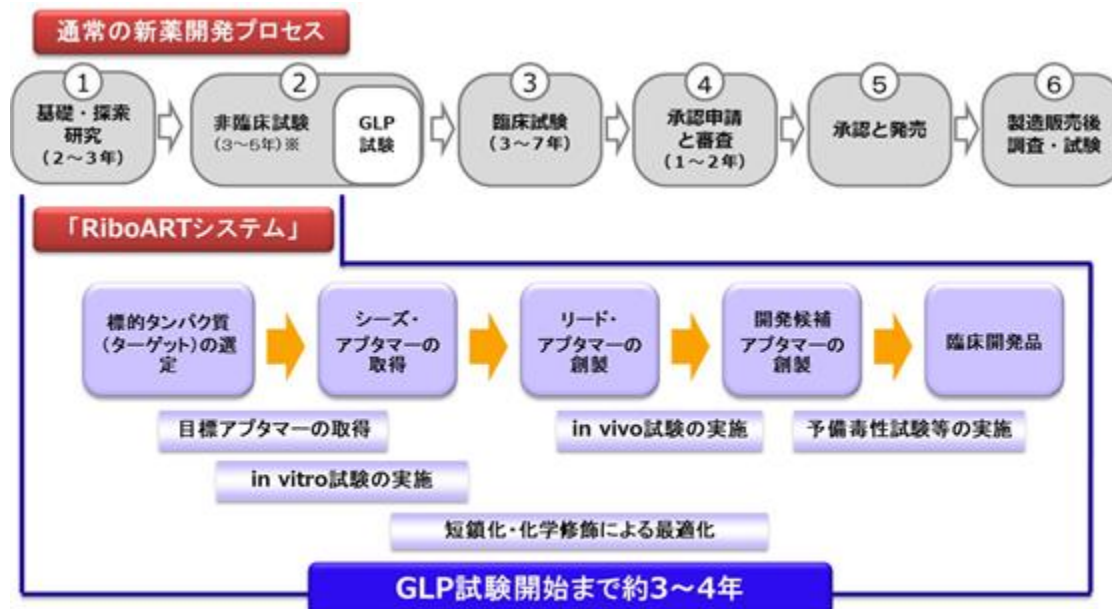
通常の新薬開発プロセス

1
基礎・探索研究
（2～3年）

2
非臨床試験
（3～5年）※
GLP試験

3
臨床試験
（3～7年）

4
承認申請と審査
（1～2年）

5
承認と発売

6
製造販売後調査・試験

「RiboARTシステム」

標的タンパク質（ターゲット）の選定

シーズ・アプタマーの取得

リード・アプタマーの創製

開発候補アプタマーの創製

臨床開発品

目標アプタマーの取得

in vivo試験の実施

予備毒性試験等の実施

in vitro試験の実施

短鎖化・化学修飾による最適化

GLP試験開始まで約3～4年